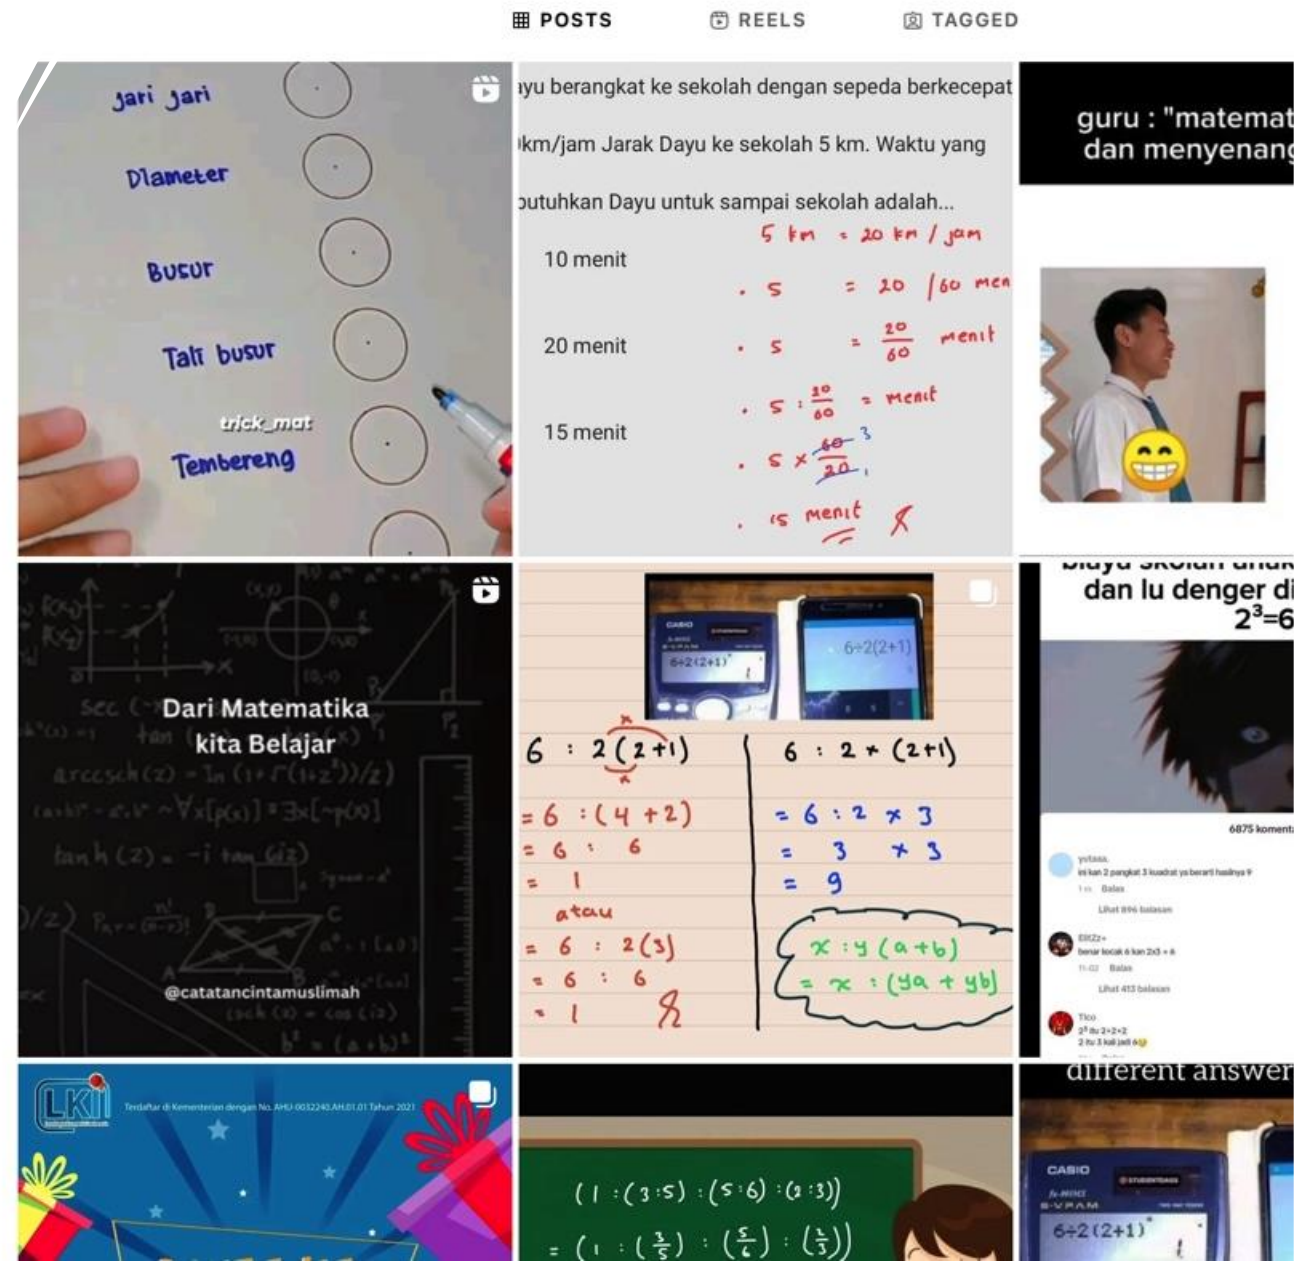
POSTS REELS TAGGED

jari jari
Diameter
Busur
Tali busur
trick_mat
Tembereng

ayu berangkat ke sekolah dengan sepeda berkecepat
km/jam Jarak Dayu ke sekolah 5 km. Waktu yang
butuhkan Dayu untuk sampai sekolah adalah...
10 menit
20 menit
15 menit
5 km = 20 km / jam
. 5 = 20 / 60 men
. 5 = $\frac{20}{60}$ menit
. 5 : $\frac{20}{60}$ = menit
. 5 x $\frac{60}{20}$ 3
. 15 menit ✗

guru : "matemat
dan menyenang

Dari Matematika
kita Belajar
@catatancintamuslimah

CASIO
6÷2(2+1)
6÷2(2+1)
6 : 2(2+1)
= 6 : (4+2)
= 6 : 6
= 1
atau
= 6 : 2(3)
= 6 : 6
= 1
6 : 2 × (2+1)
= 6 : 2 × 3
= 3 × 3
= 9
x : y (a+b)
= x : (ya + yb)

dan lu denger di
$2^3$=6
6875 komentar
yutaaa
ini kan 2 pangkat 3 kuadrat ya berarti hasilnya 9
Balas
Lihat 896 balasan
Elit22
benar kocak 6 kan 2x3 = 6
Balas
Lihat 413 balasan
Tico
$2^3$ itu 2+2+2
2 itu 3 kali jadi 6

LKII
Terdaftar di Kementerian dengan No. AHU-0032240.AH.01.01 Tahun 2021

(1 : (3 : 5) : (5 : 6) : (2 : 3))
= (1 : ($\frac{3}{5}$) : ($\frac{5}{6}$) : ($\frac{2}{3}$))

different answer
CASIO
6÷2(2+1)